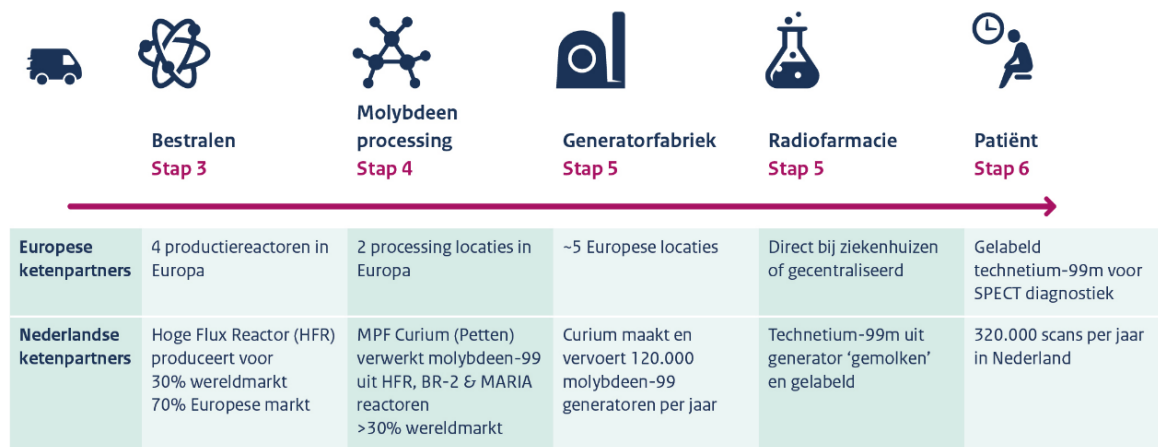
Bestralen
Stap 3

Molybdeen processing
Stap 4

Generatorfabriek
Stap 5

Radiofarmacie
Stap 5

Patiënt
Stap 6

| | | | | | |
|---|---|---|---|---|---|
| Europese ketenpartners | 4 productiereactoren in Europa | 2 processing locaties in Europa | ~5 Europese locaties | Direct bij ziekenhuizen of gecentraliseerd | Gelabeld technetium-99m voor SPECT diagnostiek |
| Nederlandse ketenpartners | Hoge Flux Reactor (HFR) produceert voor 30% wereldmarkt 70% Europese markt | MPF Curium (Petten) verwerkt molybdeen-99 uit HFR, BR-2 & MARIA reactoren >30% wereldmarkt | Curium maakt en vervoert 120.000 molybdeen-99 generatoren per jaar | Technetium-99m uit generator 'gemolken' en gelabeld | 320.000 scans per jaar in Nederland |